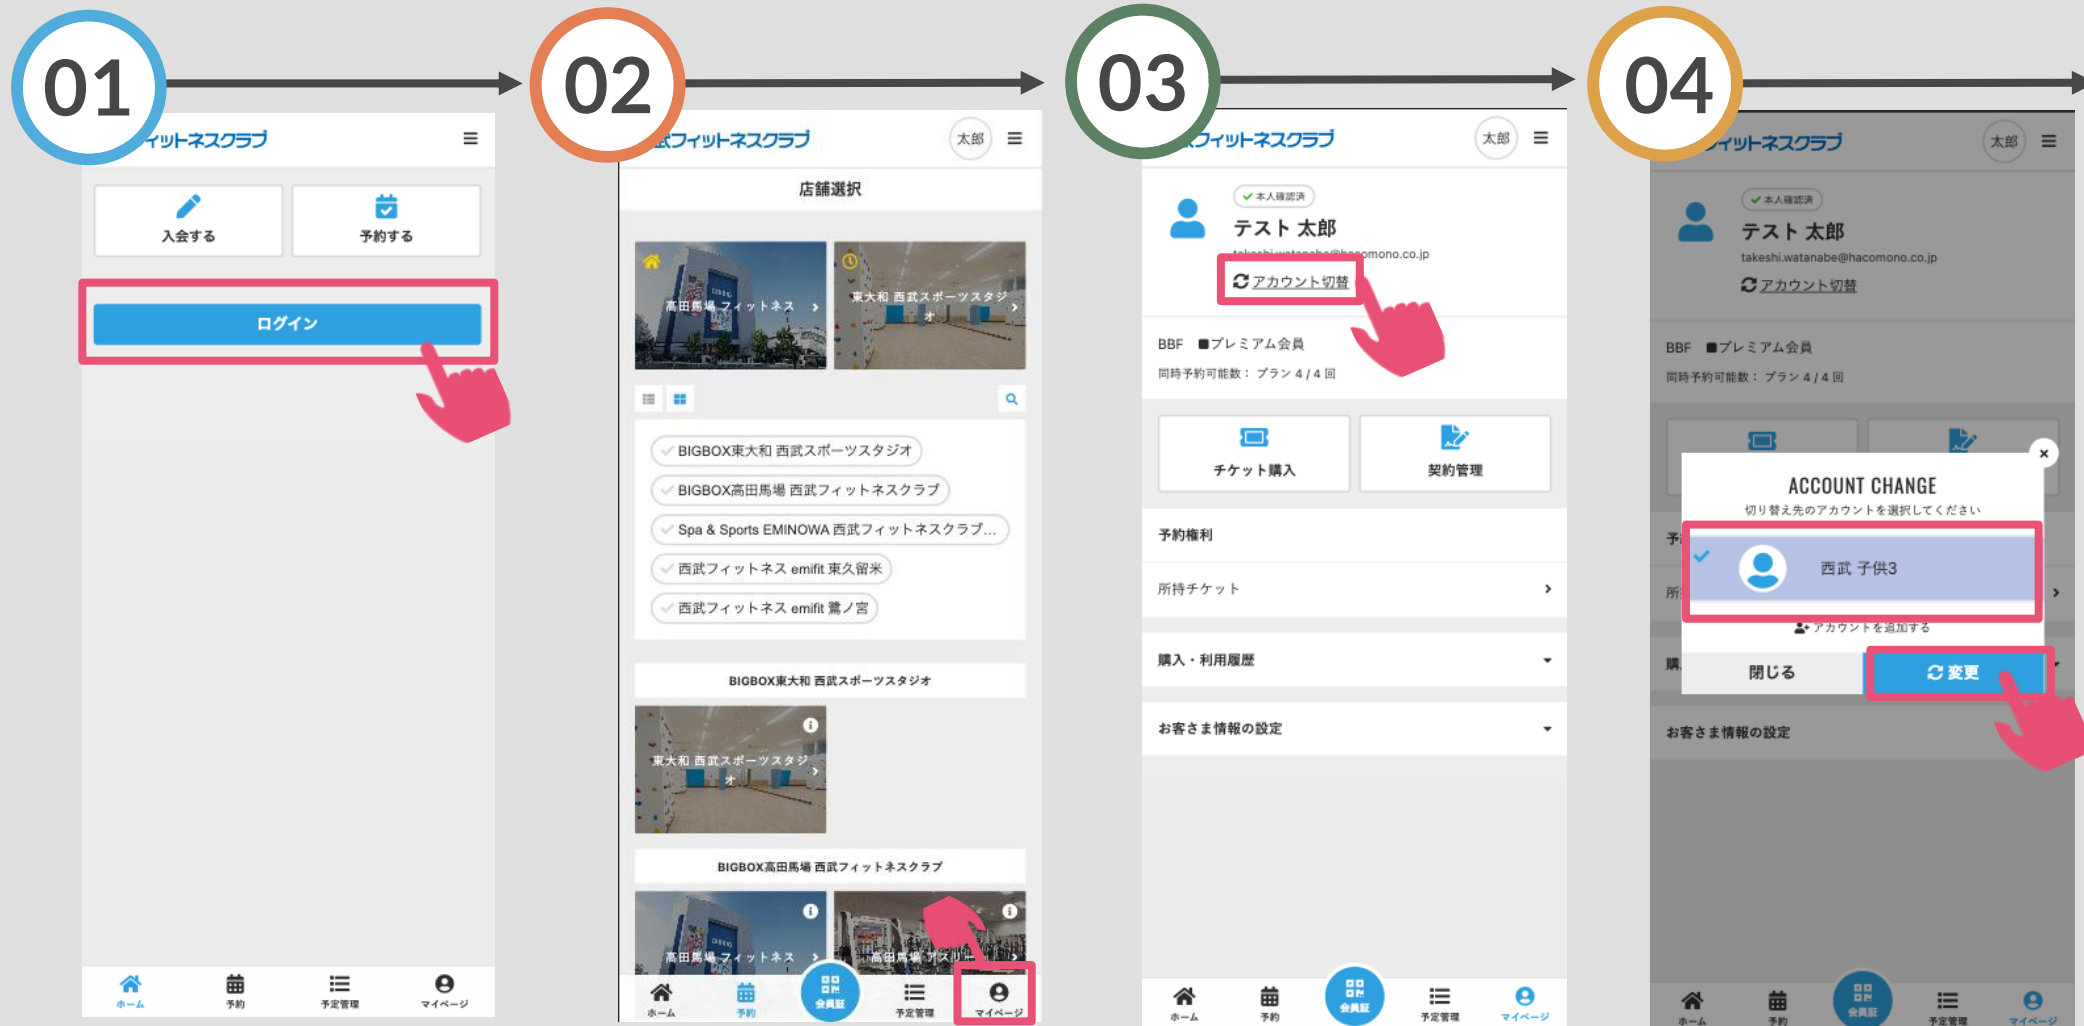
01

ィットネスクラブ

入会する

予約する

ログイン

ホーム
予約
予定管理
マイページ

02

武フィットネスクラブ

太郎

店舗選択

高田馬場 フィットネス

東大和 西武スポーツスタジオ

BIGBOX東大和 西武スポーツスタジオ

BIGBOX高田馬場 西武フィットネスクラブ

Spa & Sports EMINOWA 西武フィットネスクラブ...

西武フィットネス emifit 東久留米

西武フィットネス emifit 鷺ノ宮

BIGBOX東大和 西武スポーツスタジオ

東大和 西武スポーツスタジオ

BIGBOX高田馬場 西武フィットネスクラブ

高田馬場 フィットネス

高田馬場 アスリート

ホーム
予約
会員証
予定管理
マイページ

03

フィットネスクラブ

太郎

本人確認済

テスト 太郎

takeshi.watanabe@hacomono.co.jp

アカウント切替

BBF ■プレミアム会員

同時予約可能数： プラン 4 / 4 回

チケット購入

契約管理

予約権利

所持チケット

購入・利用履歴

お客さま情報の設定

ホーム
予約
会員証
予定管理
マイページ

04

ィットネスクラブ

太郎

本人確認済

テスト 太郎

takeshi.watanabe@hacomono.co.jp

アカウント切替

BBF ■プレミアム会員

同時予約可能数： プラン 4 / 4 回

ACCOUNT CHANGE

切り替え先のアカウントを選択してください

西武 子供3

アカウントを追加する

閉じる

変更

お客さま情報の設定

ホーム
予約
会員証
予定管理
マイページ